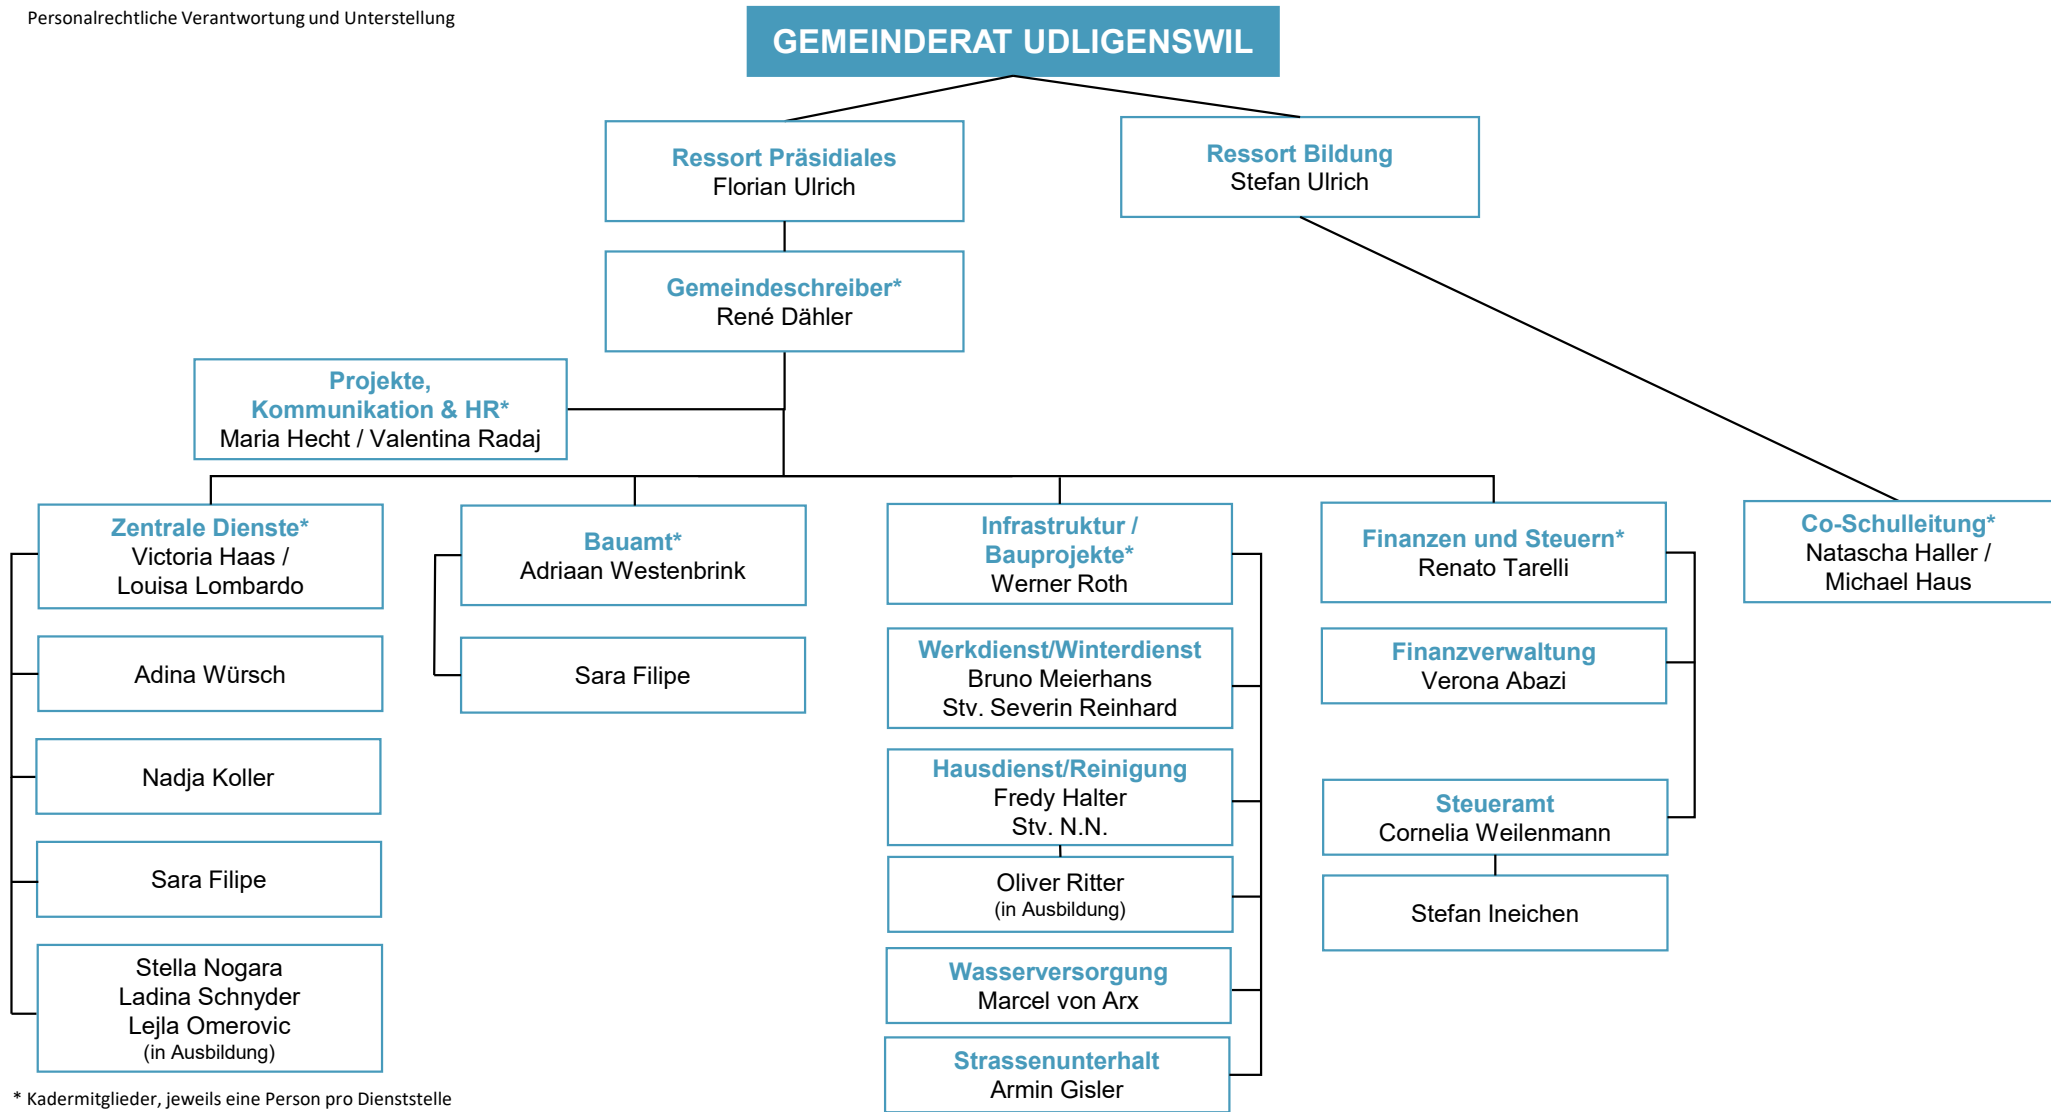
Personalrechtliche Verantwortung und Unterstellung

GEMEINDERAT UDLIGENSWIL

Ressort Präsidiales
Florian Ulrich

Ressort Bildung
Stefan Ulrich

Gemeindeschreiber*
René Dähler

Projekte, Kommunikation & HR*
Maria Hecht / Valentina Radaj

Zentrale Dienste*
Victoria Haas / Louisa Lombardo

Adina Würsch

Nadja Koller

Sara Filipe

Stella Nogara
Ladina Schnyder
Lejla Omerovic
(in Ausbildung)

Bauamt*
Adriaan Westenbrink

Sara Filipe

Infrastruktur / Bauprojekte*
Werner Roth

Werkdienst/Winterdienst
Bruno Meierhans
Stv. Severin Reinhard

Hausdienst/Reinigung
Fredy Halter
Stv. N.N.

Oliver Ritter
(in Ausbildung)

Wasserversorgung
Marcel von Arx

Strassenunterhalt
Armin Gisler

Finanzen und Steuern*
Renato Tarelli

Finanzverwaltung
Verona Abazi

Steueramt
Cornelia Weilenmann

Stefan Ineichen

Co-Schulleitung*
Natascha Haller / Michael Haus

* Kadermitglieder, jeweils eine Person pro Dienststelle